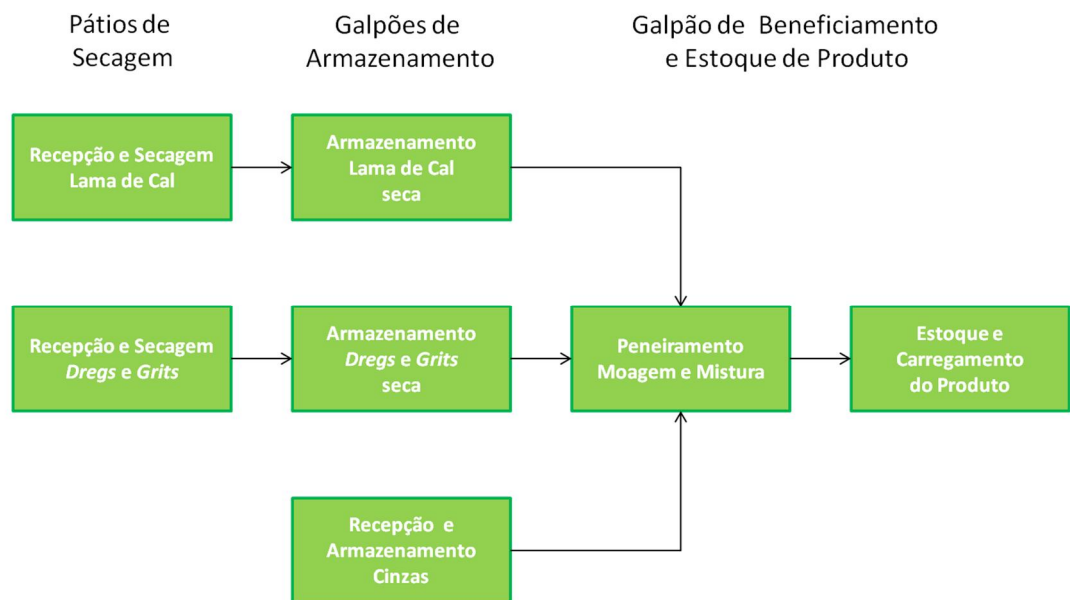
Pátios de Secagem

Galpões de Armazenamento

Galpão de Beneficiamento e Estoque de Produto

Recepção e Secagem Lama de Cal

Armazenamento Lama de Cal seca

Recepção e Secagem *Dregs* e *Grits*

Armazenamento *Dregs* e *Grits* seca

Peneiramento Moagem e Mistura

Estoque e Carregamento do Produto

Recepção e Armazenamento Cinzas